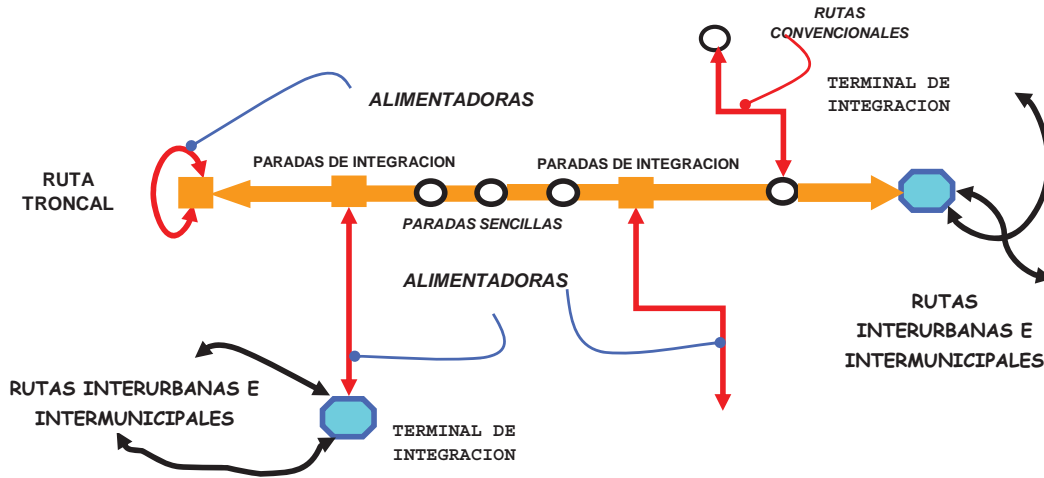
RUTAS CONVENCIONALES

TERMINAL DE INTEGRACION

ALIMENTADORAS

RUTA TRONCAL

PARADAS DE INTEGRACION

PARADAS DE INTEGRACION

PARADAS SENCILLAS

ALIMENTADORAS

RUTAS INTERURBANAS E INTERMUNICIPALES

RUTAS INTERURBANAS E INTERMUNICIPALES

TERMINAL DE INTEGRACION